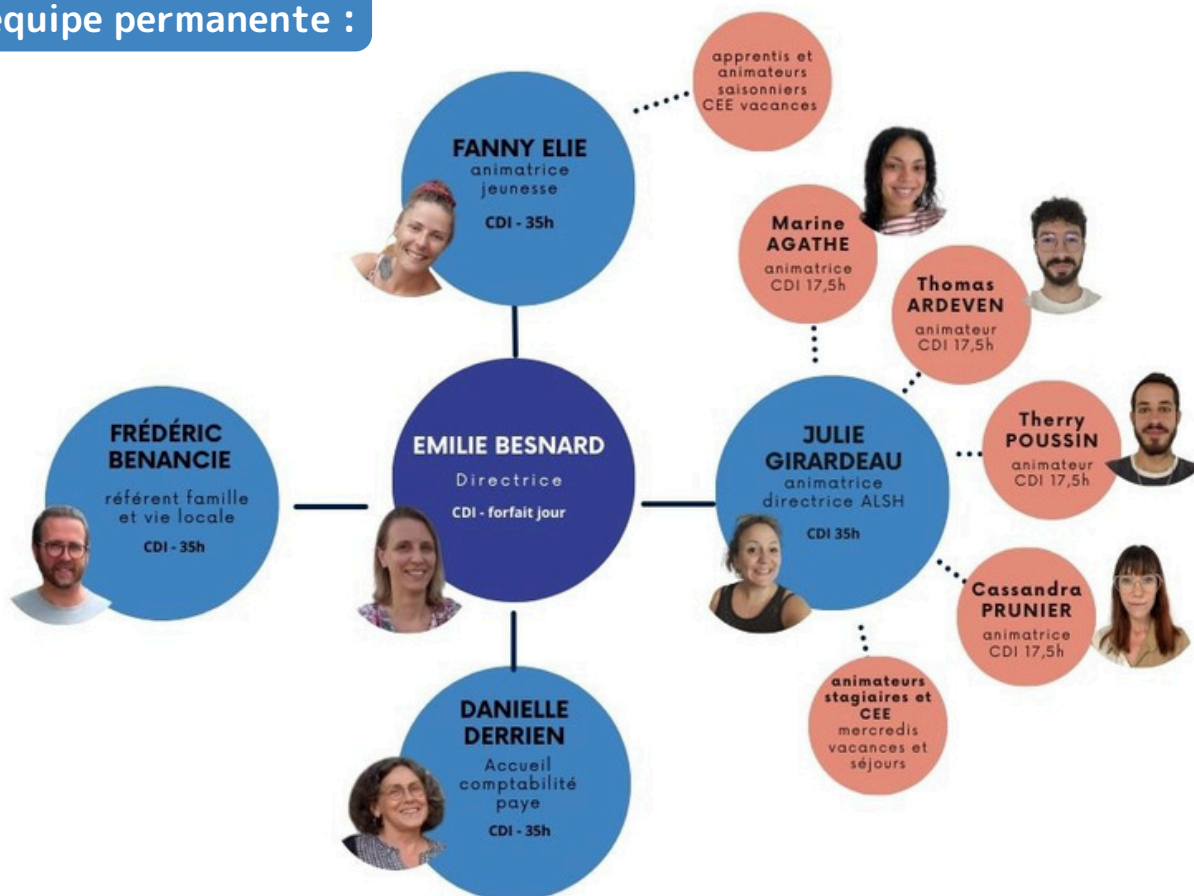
equipe permanente :

FANNY ELIE
animatrice jeunesse
CDI - 35h

apprentis et animateurs saisonniers CEE vacances

Marine AGATHE
animatrice
CDI 17,5h

Thomas ARDEVEN
animateur
CDI 17,5h

FRÉDÉRIC BENANCIE
référent famille et vie locale
CDI - 35h

EMILIE BESNARD
Directrice
CDI - forfait jour

JULIE GIRARDEAU
animatrice directrice ALSH
CDI 35h

Therry POUSSIN
animateur
CDI 17,5h

Cassandra PRUNIER
animatrice
CDI 17,5h

animateurs stagiaires et CEE
mercredis vacances et séjours

DANIELLE DERRIEN
Accueil comptabilité paye
CDI - 35h